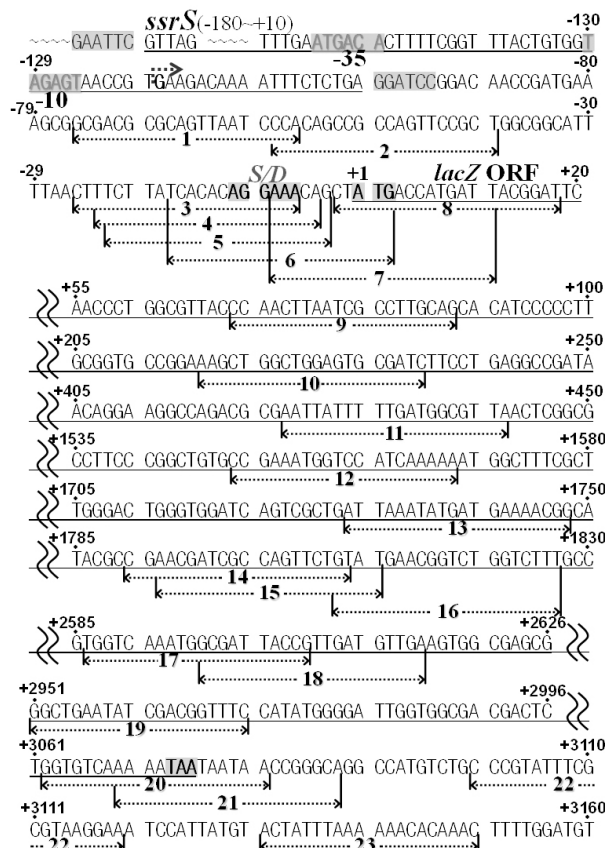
*ssrS*(-180~+10)

~~~~GAATTC GTTAG ~~~~ TTTGAATGAC ACTTTTCGGT TTACTGTGGT -130

-35

-129 AGAGTAACCG TGAAGACAAA ATTTCTCTGA GGATCCGGAC AACCGATGAA -80

-10

-79 AGCGGCGACG CGCAGTTAAT CCCACAGCCG CCAGTTCCGC TGGCGGCATT -30

1 2

S/D +1 *lacZ* ORF

-29 TTAACTTTCT TATCACACAG GAAACAGCTA TGACCATGAT TACGGATTC +20

3 4 5 6 7 8

+55 AACCCT GGCGTTACCC AACTTAATCG CCTTGCAGCA CATCCCCCTT +100

9

+205 GCGGTG CCGGAAAGCT GGCTGGAGTG CGATCTTCCT GAGGCCGATA +250

10

+405 ACAGGA AGGCCAGACG CGAATTATTT TTGATGGCGT TAACTCGGCG +450

11

+1535 CCTTCC CGGCTGTGCC GAAATGGTCC ATCAAAAAAT GGCTTTCGCT +1580

12

+1705 TGGGAC TGGGTGGATC AGTCGCTGAT TAAATATGAT GAAAACGGCA +1750

13

+1785 TACGCC GAACGATCGC CAGTTCTGTA TGAACGGTCT GGTCTTTGCC +1830

14 15 16

+2585 GTGGTC AAATGGCGAT TACCGTTGAT GTTGAAGTGG CGAGCG +2626

17 18

+2951 GGCTGAATAT CGACGGTTTC CATATGGGGA TTGGTGGCGA CGACTC +2996

19

+3061 TGGTGTCAAA AATAATAATA ACCGGGCAGG CCATGTCTGC CCGTATTTCG +3110

20 21 22

+3111 CGTAAGGAAA TCCATTATGT ACTATTTAAA AAACACAAAC TTTTGGATGT +3160

22 23